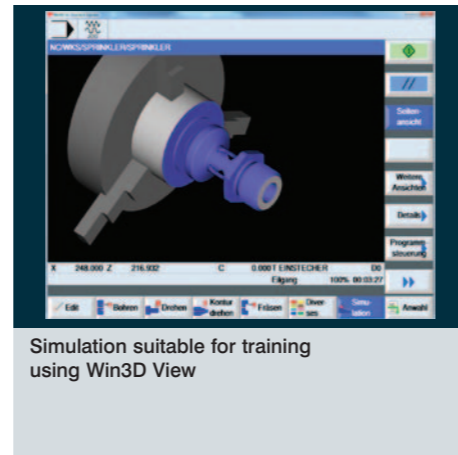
NC/WKS/SPRINKLER/SPRINKLER

//

Seiten-
ansicht

Weitere
Ansichten

Details

Programm
steuerung

X 248.000 Z 216.932 C 0.000 T EINSTECHER D0

Eilgang 100% 00:03:27

Edit

Bohren

Drehen

Kontur
drehen

Fräsen

Diver-
ses

Simu-
lation

Anwahl

Simulation suitable for training using Win3D View